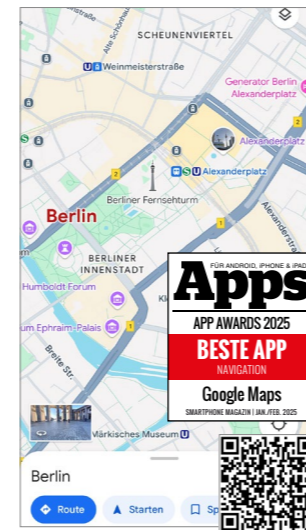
SCHEUNENVIERTEL

Alte Schönhauser

U Weinmeisterstraße

Generator Berlin Alexanderplatz

Alexanderplatz

S U Alexanderplatz

Berliner Fernsehturm

Berlin

BERLINER INNENSTADT

Humboldt Forum

Nikolaiviertel

Ephraim-Palais

Kl

Alexanderstr.

Märkisches Museum U

Berlin

Route

Starten

Sp

FÜR ANDROID, IPHONE & IPAD

Apps

APP AWARDS 2025

BESTE APP

NAVIGATION

Google Maps

SMARTPHONE MAGAZIN | JAN./FEB. 2025